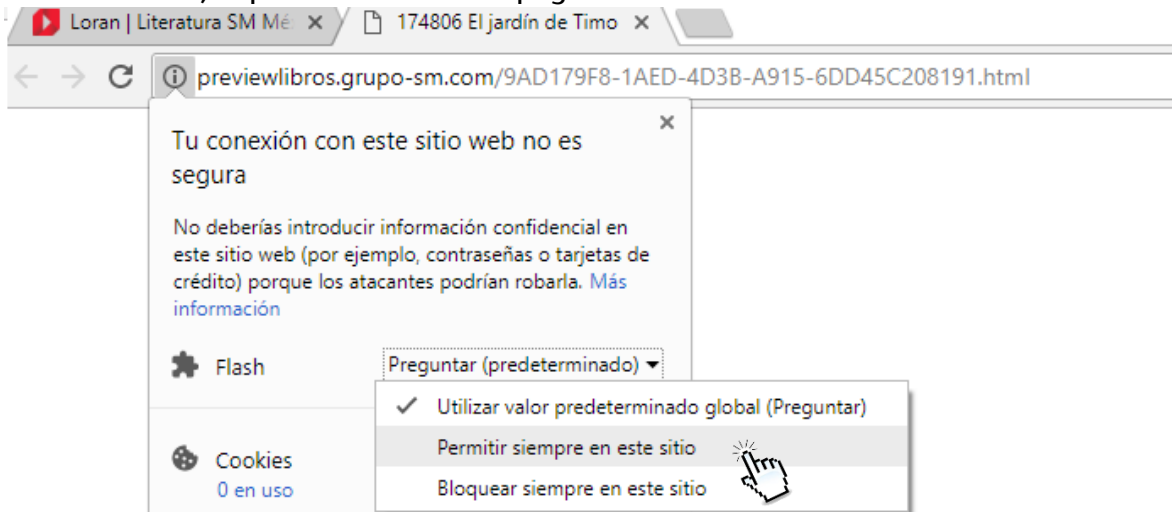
Loran | Literatura SM Mé ×

174806 El jardín de Timo ×

previewlibros.grupo-sm.com/9AD179F8-1AED-4D3B-A915-6DD45C208191.html

×

Tu conexión con este sitio web no es segura

No deberías introducir información confidencial en este sitio web (por ejemplo, contraseñas o tarjetas de crédito) porque los atacantes podrían robarla. Más información

Flash

Preguntar (predeterminado)

✓ Utilizar valor predeterminado global (Preguntar)

Permitir siempre en este sitio

Bloquear siempre en este sitio

Cookies

0 en uso